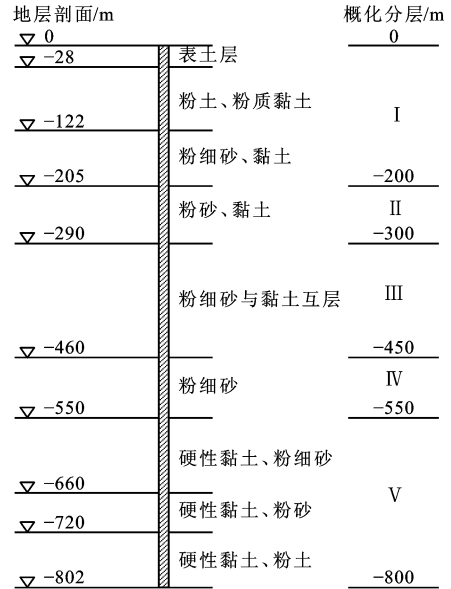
地层剖面/m

概化分层/m

0

0

−28

表土层

粉土、粉质黏土

I

−122

粉细砂、黏土

−205

−200

粉砂、黏土

II

−290

−300

粉细砂与黏土互层

III

−460

−450

粉细砂

IV

−550

−550

硬性黏土、粉细砂

−660

V

硬性黏土、粉砂

−720

硬性黏土、粉土

−802

−800